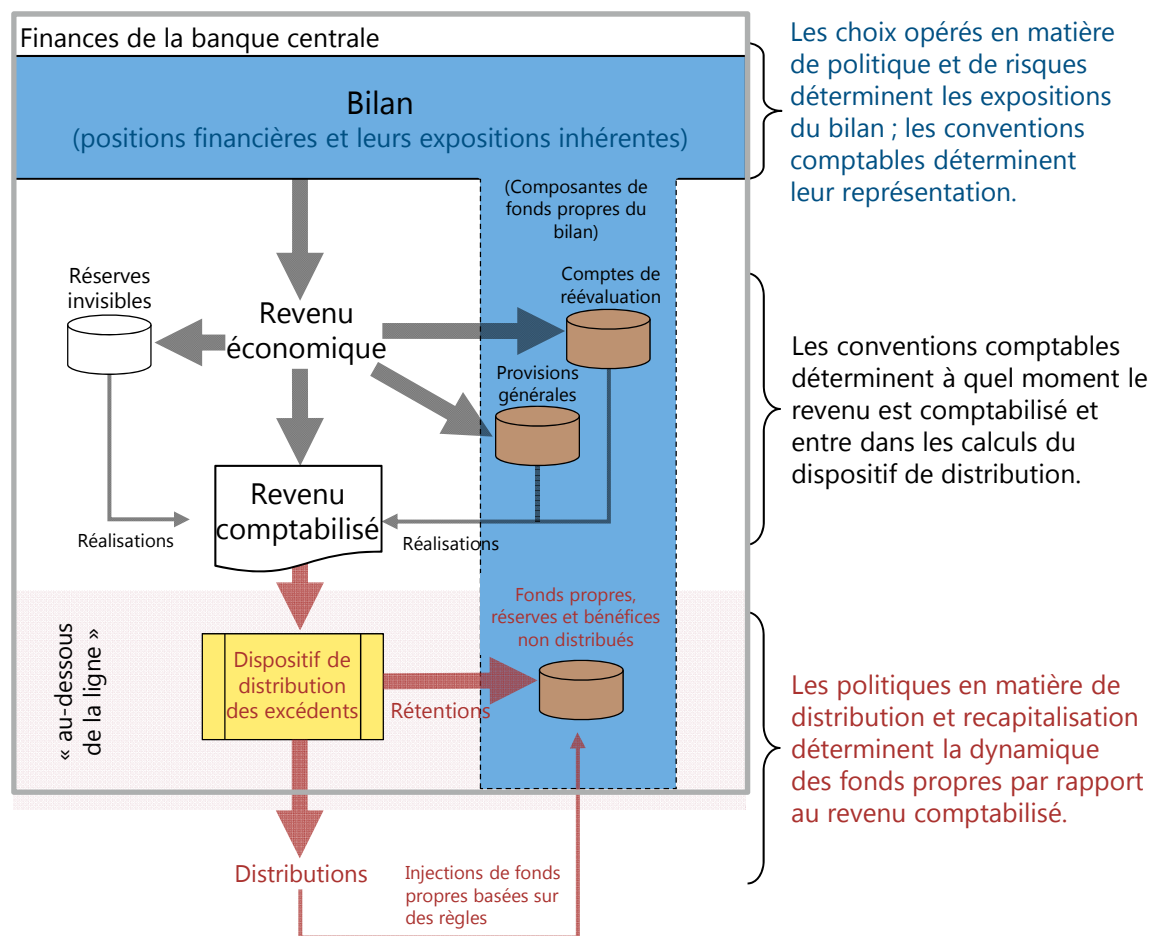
Finances de la banque centrale

Bilan
(positions financières et leurs expositions inhérentes)

Les choix opérés en matière de politique et de risques déterminent les expositions du bilan ; les conventions comptables déterminent leur représentation.

(Composantes de fonds propres du bilan)

Réserves invisibles

Revenu économique

Comptes de réévaluation

Provisions générales

Revenu comptabilisé

Réalisations

Réalisations

Les conventions comptables déterminent à quel moment le revenu est comptabilisé et entre dans les calculs du dispositif de distribution.

« au-dessous de la ligne »

Fonds propres, réserves et bénéfices non distribués

Dispositif de distribution des excédents

Rétentions

Les politiques en matière de distribution et recapitalisation déterminent la dynamique des fonds propres par rapport au revenu comptabilisé.

Distributions

Injections de fonds propres basées sur des règles